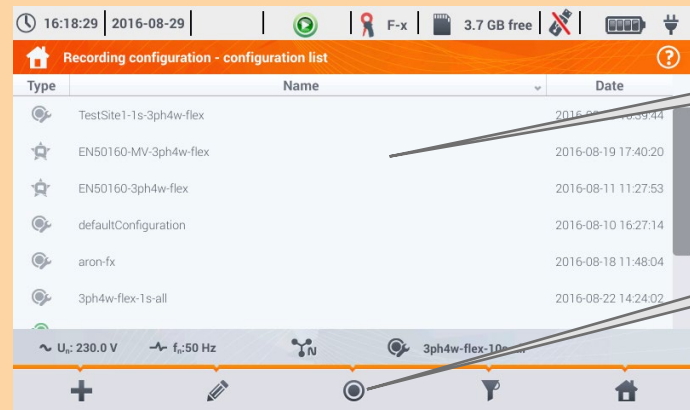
16:18:29 | 2016-08-29 | F-x | 3.7 GB free

Recording configuration - configuration list

| Type | Name | Date |
|---|---|---|
| | TestSite1-1s-3ph4w-flex | 2016-08-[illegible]:39:44 |
| | EN50160-MV-3ph4w-flex | 2016-08-19 17:40:20 |
| | EN50160-3ph4w-flex | 2016-08-11 11:27:53 |
| | defaultConfiguration | 2016-08-10 16:27:14 |
| | aron-fx | 2016-08-18 11:48:04 |
| | 3ph4w-flex-1s-all | 2016-08-22 14:24:02 |

$U_n$: 230.0 V | $f_n$:50 Hz | N | 3ph4w-flex-10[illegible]